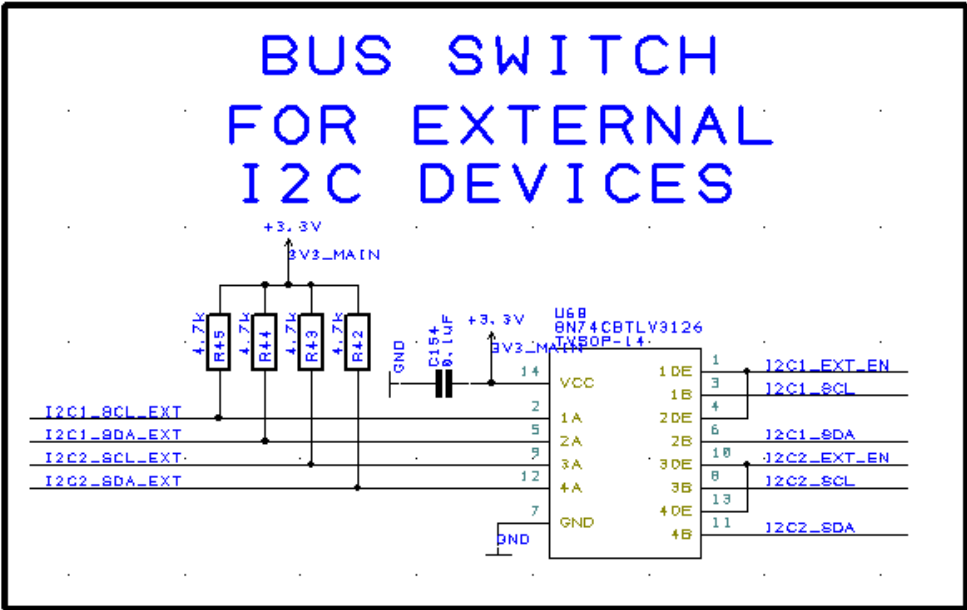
BUS SWITCH
FOR EXTERNAL
I2C DEVICES

+3.3V
3V3_MAIN

4.7k R45
4.7k R44
4.7k R43
4.7k R42

GND
C154
0.1uF
+3.3V
3V3_MAIN

U68
SN74CBTLV3126
TVSOP-14

I2C1_SCL_EXT
I2C1_SDA_EXT
I2C2_SCL_EXT
I2C2_SDA_EXT

14 VCC
2 1A
5 2A
9 3A
12 4A
7 GND
GND

1 1DE
3 1B
4 2DE
6 2B
10 3DE
8 3B
13 4DE
11 4B

I2C1_EXT_EN
I2C1_SCL
I2C1_SDA
I2C2_EXT_EN
I2C2_SCL
I2C2_SDA